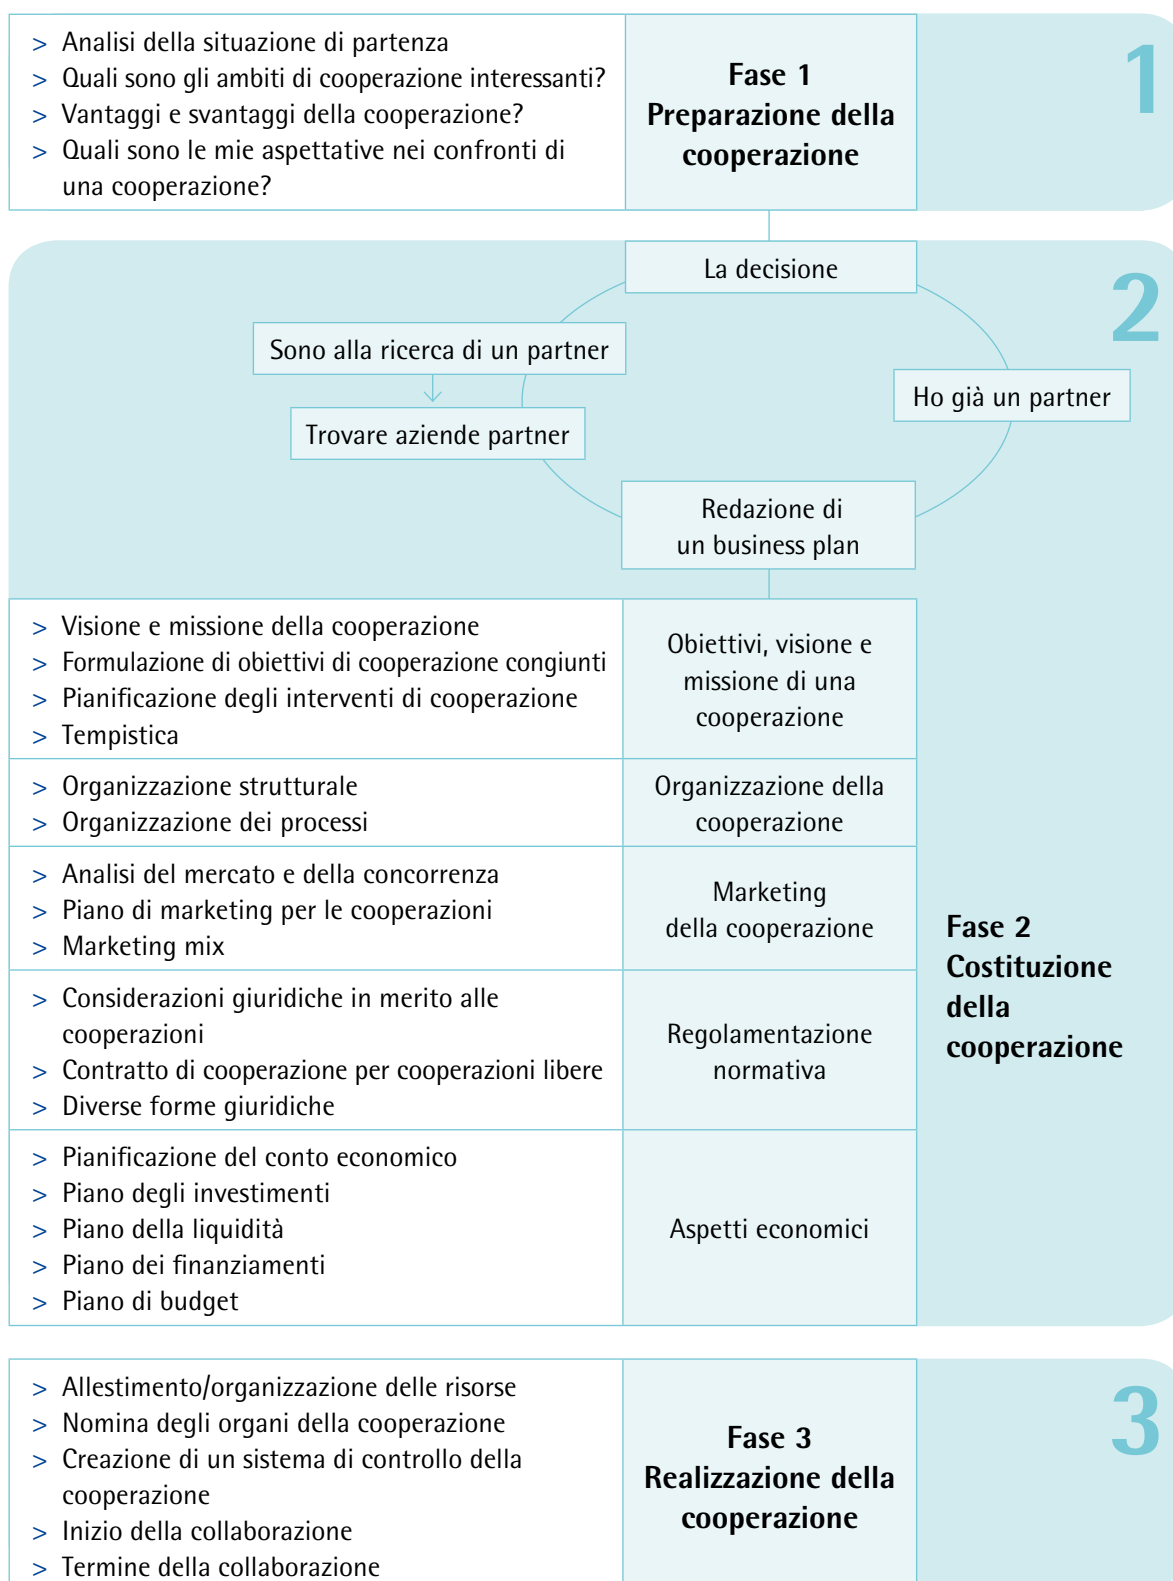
> Analisi della situazione di partenza
> Quali sono gli ambiti di cooperazione interessanti?
> Vantaggi e svantaggi della cooperazione?
> Quali sono le mie aspettative nei confronti di una cooperazione?

Fase 1
Preparazione della cooperazione

1

La decisione

2

Sono alla ricerca di un partner

Trovare aziende partner

Ho già un partner

Redazione di un business plan

> Visione e missione della cooperazione
> Formulazione di obiettivi di cooperazione congiunti
> Pianificazione degli interventi di cooperazione
> Tempistica

Obiettivi, visione e missione di una cooperazione

> Organizzazione strutturale
> Organizzazione dei processi

Organizzazione della cooperazione

> Analisi del mercato e della concorrenza
> Piano di marketing per le cooperazioni
> Marketing mix

Marketing della cooperazione

> Considerazioni giuridiche in merito alle cooperazioni
> Contratto di cooperazione per cooperazioni libere
> Diverse forme giuridiche

Regolamentazione normativa

> Pianificazione del conto economico
> Piano degli investimenti
> Piano della liquidità
> Piano dei finanziamenti
> Piano di budget

Aspetti economici

Fase 2
Costituzione della cooperazione

> Allestimento/organizzazione delle risorse
> Nomina degli organi della cooperazione
> Creazione di un sistema di controllo della cooperazione
> Inizio della collaborazione
> Termine della collaborazione

Fase 3
Realizzazione della cooperazione

3